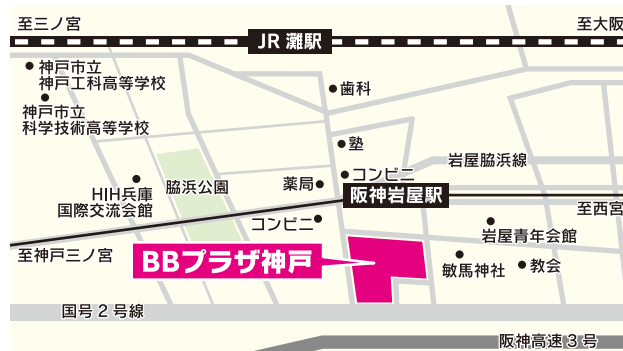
至三ノ宮

至大阪

JR 灘駅

神戸市立
神戸工科高等学校

歯科

神戸市立
科学技術高等学校

塾

コンビニ

岩屋脇浜線

HIH兵庫
国際交流会館

脇浜公園

薬局

阪神岩屋駅

至西宮

コンビニ

岩屋青年会館

至神戸三ノ宮

BBプラザ神戸

敏馬神社

教会

国号 2 号線

阪神高速 3 号